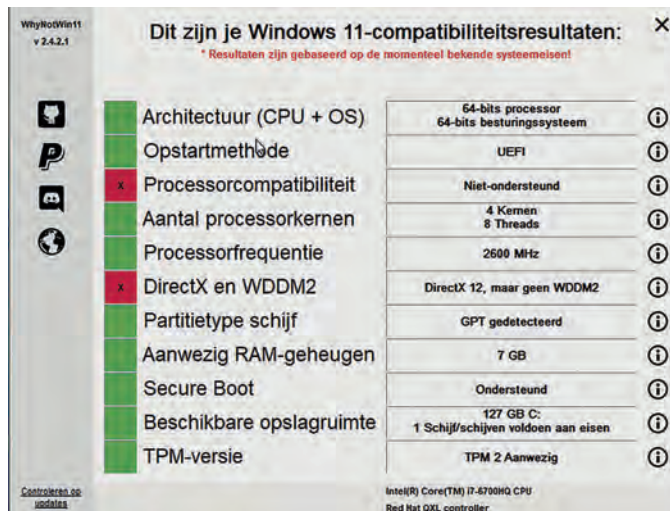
WhyNotWin11
v 2.4.2.1

Dit zijn je Windows 11-compatibiliteitsresultaten:

* Resultaten zijn gebaseerd op de momenteel bekende systeemeisen!

×

| | | | |
|---|---|---|---|
| | Architectuur (CPU + OS) | 64-bits processor 64-bits besturingssysteem | ⓘ |
| | Opstartmethode | UEFI | ⓘ |
| x | Processorcompatibiliteit | Niet-ondersteund | ⓘ |
| | Aantal processorkernen | 4 Kernen 8 Threads | ⓘ |
| | Processorfrequentie | 2600 MHz | ⓘ |
| x | DirectX en WDDM2 | DirectX 12, maar geen WDDM2 | ⓘ |
| | Partitietype schijf | GPT gedetecteerd | ⓘ |
| | Aanwezig RAM-geheugen | 7 GB | ⓘ |
| | Secure Boot | Ondersteund | ⓘ |
| | Beschikbare opslagruimte | 127 GB C: 1 Schijf/schijven voldoen aan eisen | ⓘ |
| | TPM-versie | TPM 2 Aanwezig | ⓘ |

Controleren op updates

Intel(R) Core(TM) i7-6700HQ CPU
Red Hat QXL controller